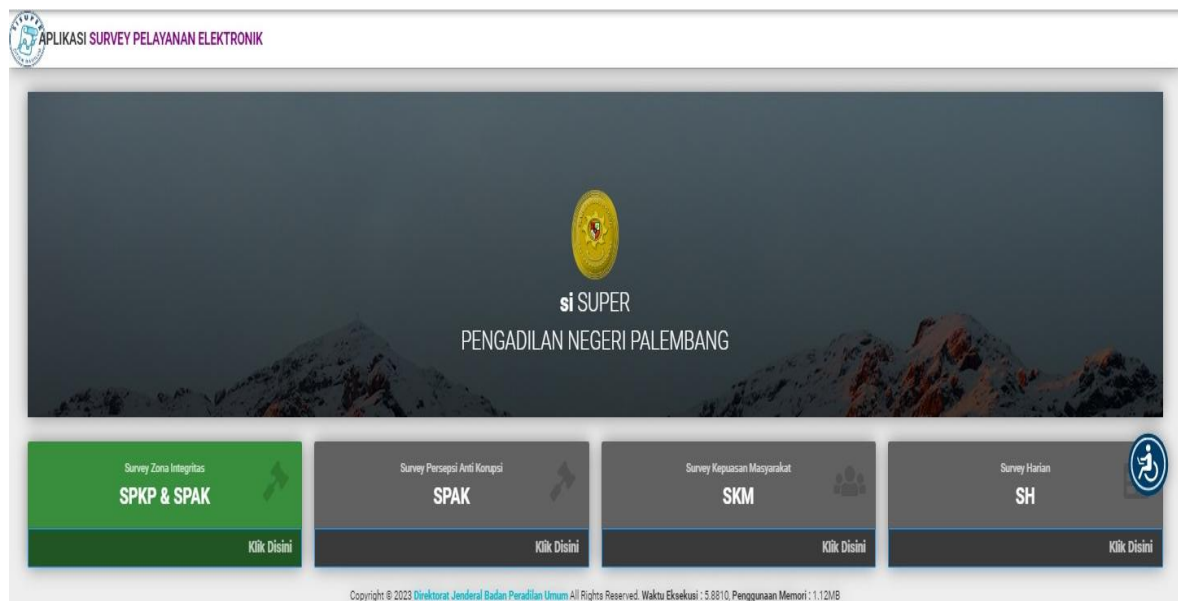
APLIKASI SURVEY PELAYANAN ELEKTRONIK

si SUPER
PENGADILAN NEGERI PALEMBANG

Survey Zona Integritas
SPKP & SPAK
Klik Disini

Survey Persepsi Anti Korupsi
SPAK
Klik Disini

Survey Kepuasan Masyarakat
SKM
Klik Disini

Survey Harian
SH
Klik Disini

Copyright © 2023 Direktorat Jenderal Badan Peradilan Umum All Rights Reserved. Waktu Eksekusi : 5.8810, Penggunaan Memori : 1.12MB